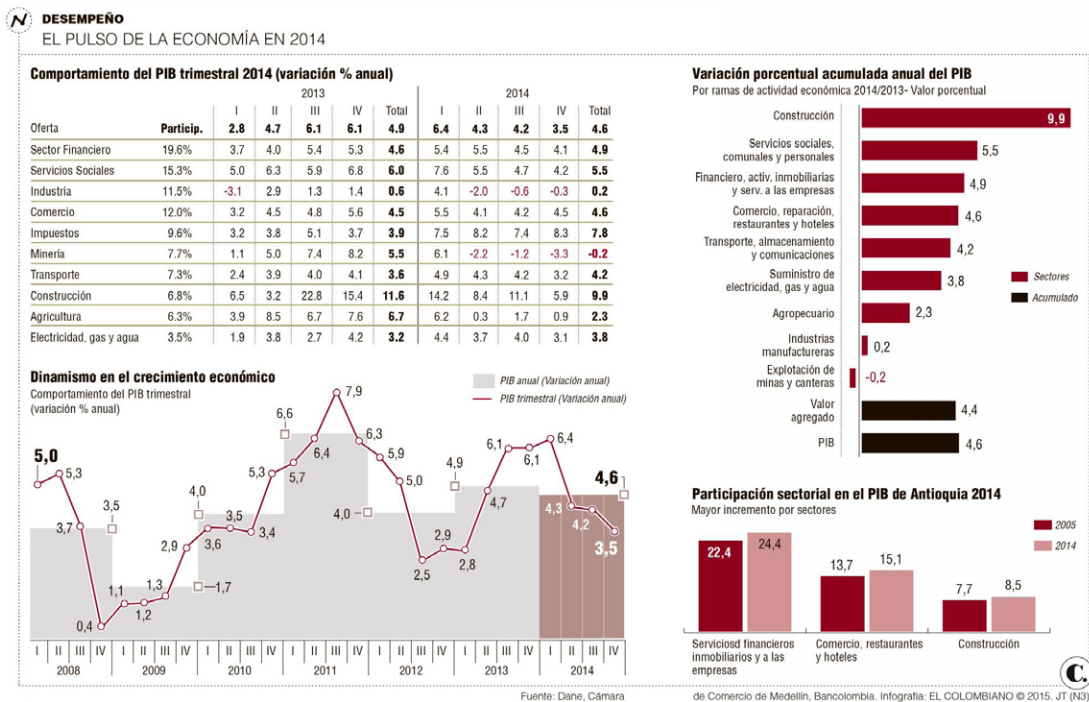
N DESEMPEÑO
EL PULSO DE LA ECONOMÍA EN 2014

Comportamiento del PIB trimestral 2014 (variación % anual)

| | | 2013 | | | | | 2014 | | | | |
|---|---|---|---|---|---|---|---|---|---|---|---|
| | | I | II | III | IV | Total | I | II | III | IV | Total |
| Oferta | Particip. | 2.8 | 4.7 | 6.1 | 6.1 | 4.9 | 6.4 | 4.3 | 4.2 | 3.5 | 4.6 |
| Sector Financiero | 19.6% | 3.7 | 4.0 | 5.4 | 5.3 | 4.6 | 5.4 | 5.5 | 4.5 | 4.1 | 4.9 |
| Servicios Sociales | 15.3% | 5.0 | 6.3 | 5.9 | 6.8 | 6.0 | 7.6 | 5.5 | 4.7 | 4.2 | 5.5 |
| Industria | 11.5% | -3.1 | 2.9 | 1.3 | 1.4 | 0.6 | 4.1 | -2.0 | -0.6 | -0.3 | 0.2 |
| Comercio | 12.0% | 3.2 | 4.5 | 4.8 | 5.6 | 4.5 | 5.5 | 4.1 | 4.2 | 4.5 | 4.6 |
| Impuestos | 9.6% | 3.2 | 3.8 | 5.1 | 3.7 | 3.9 | 7.5 | 8.2 | 7.4 | 8.3 | 7.8 |
| Minería | 7.7% | 1.1 | 5.0 | 7.4 | 8.2 | 5.5 | 6.1 | -2.2 | -1.2 | -3.3 | -0.2 |
| Transporte | 7.3% | 2.4 | 3.9 | 4.0 | 4.1 | 3.6 | 4.9 | 4.3 | 4.2 | 3.2 | 4.2 |
| Construcción | 6.8% | 6.5 | 3.2 | 22.8 | 15.4 | 11.6 | 14.2 | 8.4 | 11.1 | 5.9 | 9.9 |
| Agricultura | 6.3% | 3.9 | 8.5 | 6.7 | 7.6 | 6.7 | 6.2 | 0.3 | 1.7 | 0.9 | 2.3 |
| Electricidad, gas y agua | 3.5% | 1.9 | 3.8 | 2.7 | 4.2 | 3.2 | 4.4 | 3.7 | 4.0 | 3.1 | 3.8 |

Dinamismo en el crecimiento económico
Comportamiento del PIB trimestral (variación % anual)
PIB anual (Variación anual)
PIB trimestral (Variación anual)
5,0 5,3 3,7 0,4 3,5 1,1 1,2 1,3 2,9 4,0 3,6 3,5 1,7 3,4 5,3 5,7 6,6 6,4 7,9 4,0 6,3 5,9 5,0 2,5 2,9 2,8 4,9 4,7 6,1 6,1 6,4 4,3 4,2 4,6 3,5
I II III IV I II III IV I II III IV I II III IV I II III IV I II III IV I II III IV
2008 2009 2010 2011 2012 2013 2014

Variación porcentual acumulada anual del PIB
Por ramas de actividad económica 2014/2013- Valor porcentual
Construcción 9,9
Servicios sociales, comunales y personales 5,5
Financiero, activ. inmobiliarias y serv. a las empresas 4,9
Comercio, reparación, restaurantes y hoteles 4,6
Transporte, almacenamiento y comunicaciones 4,2
Suministro de electricidad, gas y agua 3,8
Agropecuario 2,3
Industrias manufactureras 0,2
Explotación de minas y canteras -0,2
Valor agregado 4,4
PIB 4,6
Sectores
Acumulado

Participación sectorial en el PIB de Antioquia 2014
Mayor incremento por sectores
2005
2014
22,4 24,4
Serviciosd financieros inmobiliarios y a las empresas
13,7 15,1
Comercio, restaurantes y hoteles
7,7 8,5
Construcción

Fuente: Dane, Cámara de Comercio de Medellín, Bancolombia. Infografía: EL COLOMBIANO © 2015. JT (N3)